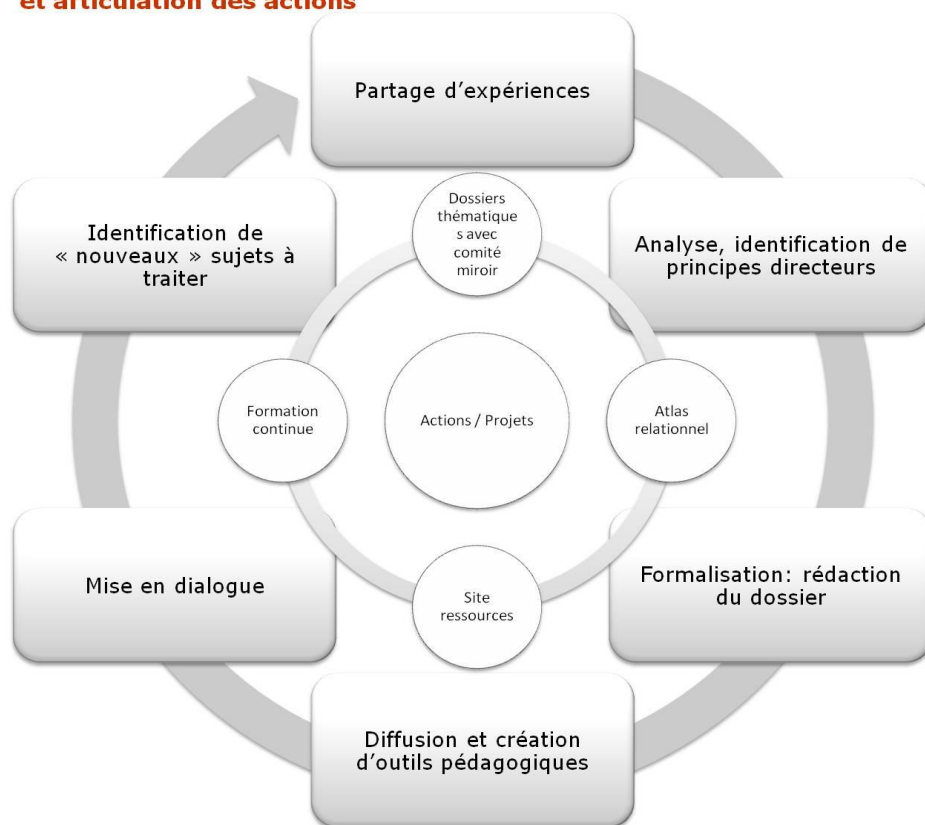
et articulation des actions

Partage d'expériences

Identification de « nouveaux » sujets à traiter

Dossiers thématiques avec comité miroir

Analyse, identification de principes directeurs

Formation continue

Actions / Projets

Atlas relationnel

Mise en dialogue

Site ressources

Formalisation: rédaction du dossier

Diffusion et création d'outils pédagogiques